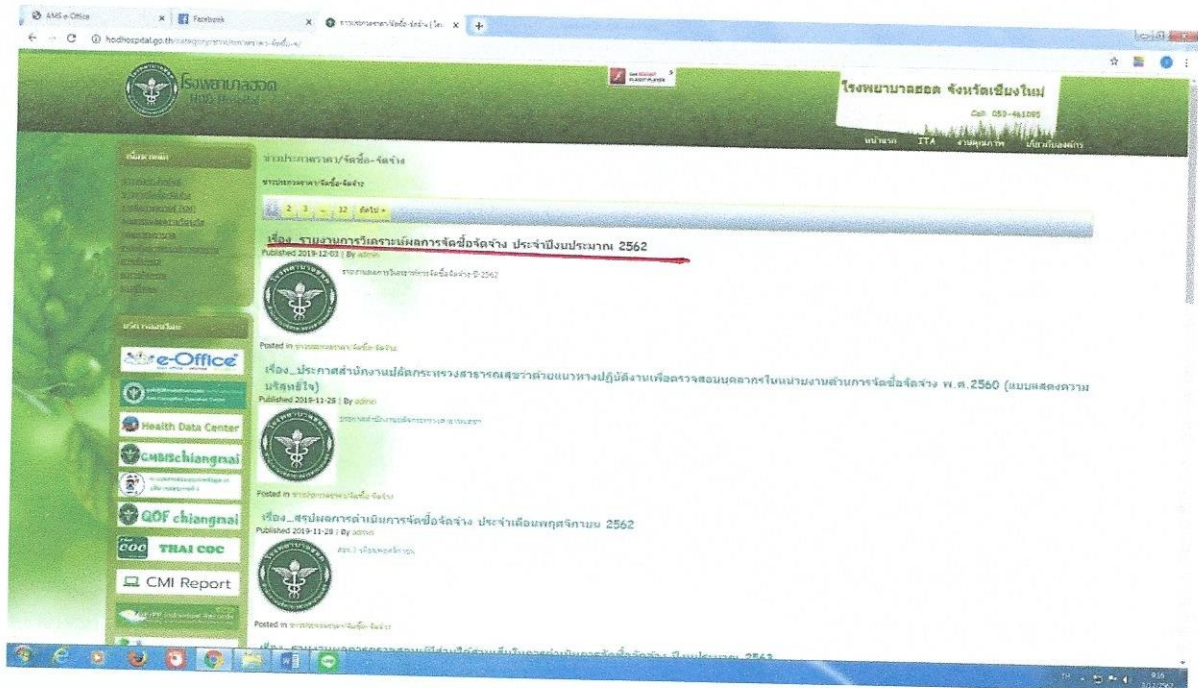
AMS e-Office | Facebook | ข่าวประกาศราคา/จัดซื้อ-จัดจ้าง | โร

hodhospital.go.th/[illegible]

โรงพยาบาลฮอด
Hod Hospital

โรงพยาบาลฮอด จังหวัดเชียงใหม่
Call: 053-461085

หน้าแรก ITA งานคุณภาพ เกี่ยวกับองค์กร

เมนูหลัก

ข่าวประกาศราคา/จัดซื้อ-จัดจ้าง

ข่าวประกาศราคา/จัดซื้อ-จัดจ้าง

1 2 3 ... 12 ถัดไป »

เรื่อง รายงานการวิเคราะห์ผลการจัดซื้อจัดจ้าง ประจำปีงบประมาณ 2562
Published 2019-12-03 | By admin
รายงานผลการวิเคราะห์การจัดซื้อจัดจ้าง ปี 2562

Posted in ข่าวประกาศราคา/จัดซื้อ-จัดจ้าง

เรื่อง_ประกาศสำนักงานปลัดกระทรวงสาธารณสุขว่าด้วยแนวทางปฏิบัติงานเพื่อตรวจสอบบุคลากรในหน่วยงานด้านการจัดซื้อจัดจ้าง พ.ศ.2560 (แบบแสดงความบริสุทธิ์ใจ)
Published 2019-11-28 | By admin
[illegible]

Posted in ข่าวประกาศราคา/จัดซื้อ-จัดจ้าง

เรื่อง_สรุปผลการดำเนินการจัดซื้อจัดจ้าง ประจำเดือนพฤศจิกายน 2562
Published 2019-11-28 | By admin
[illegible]

Posted in ข่าวประกาศราคา/จัดซื้อ-จัดจ้าง

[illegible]

บริการออนไลน์

e-Office
Health Data Center
CMBISchiangmai
QOF chiangmai
THAI COC
CMI Report